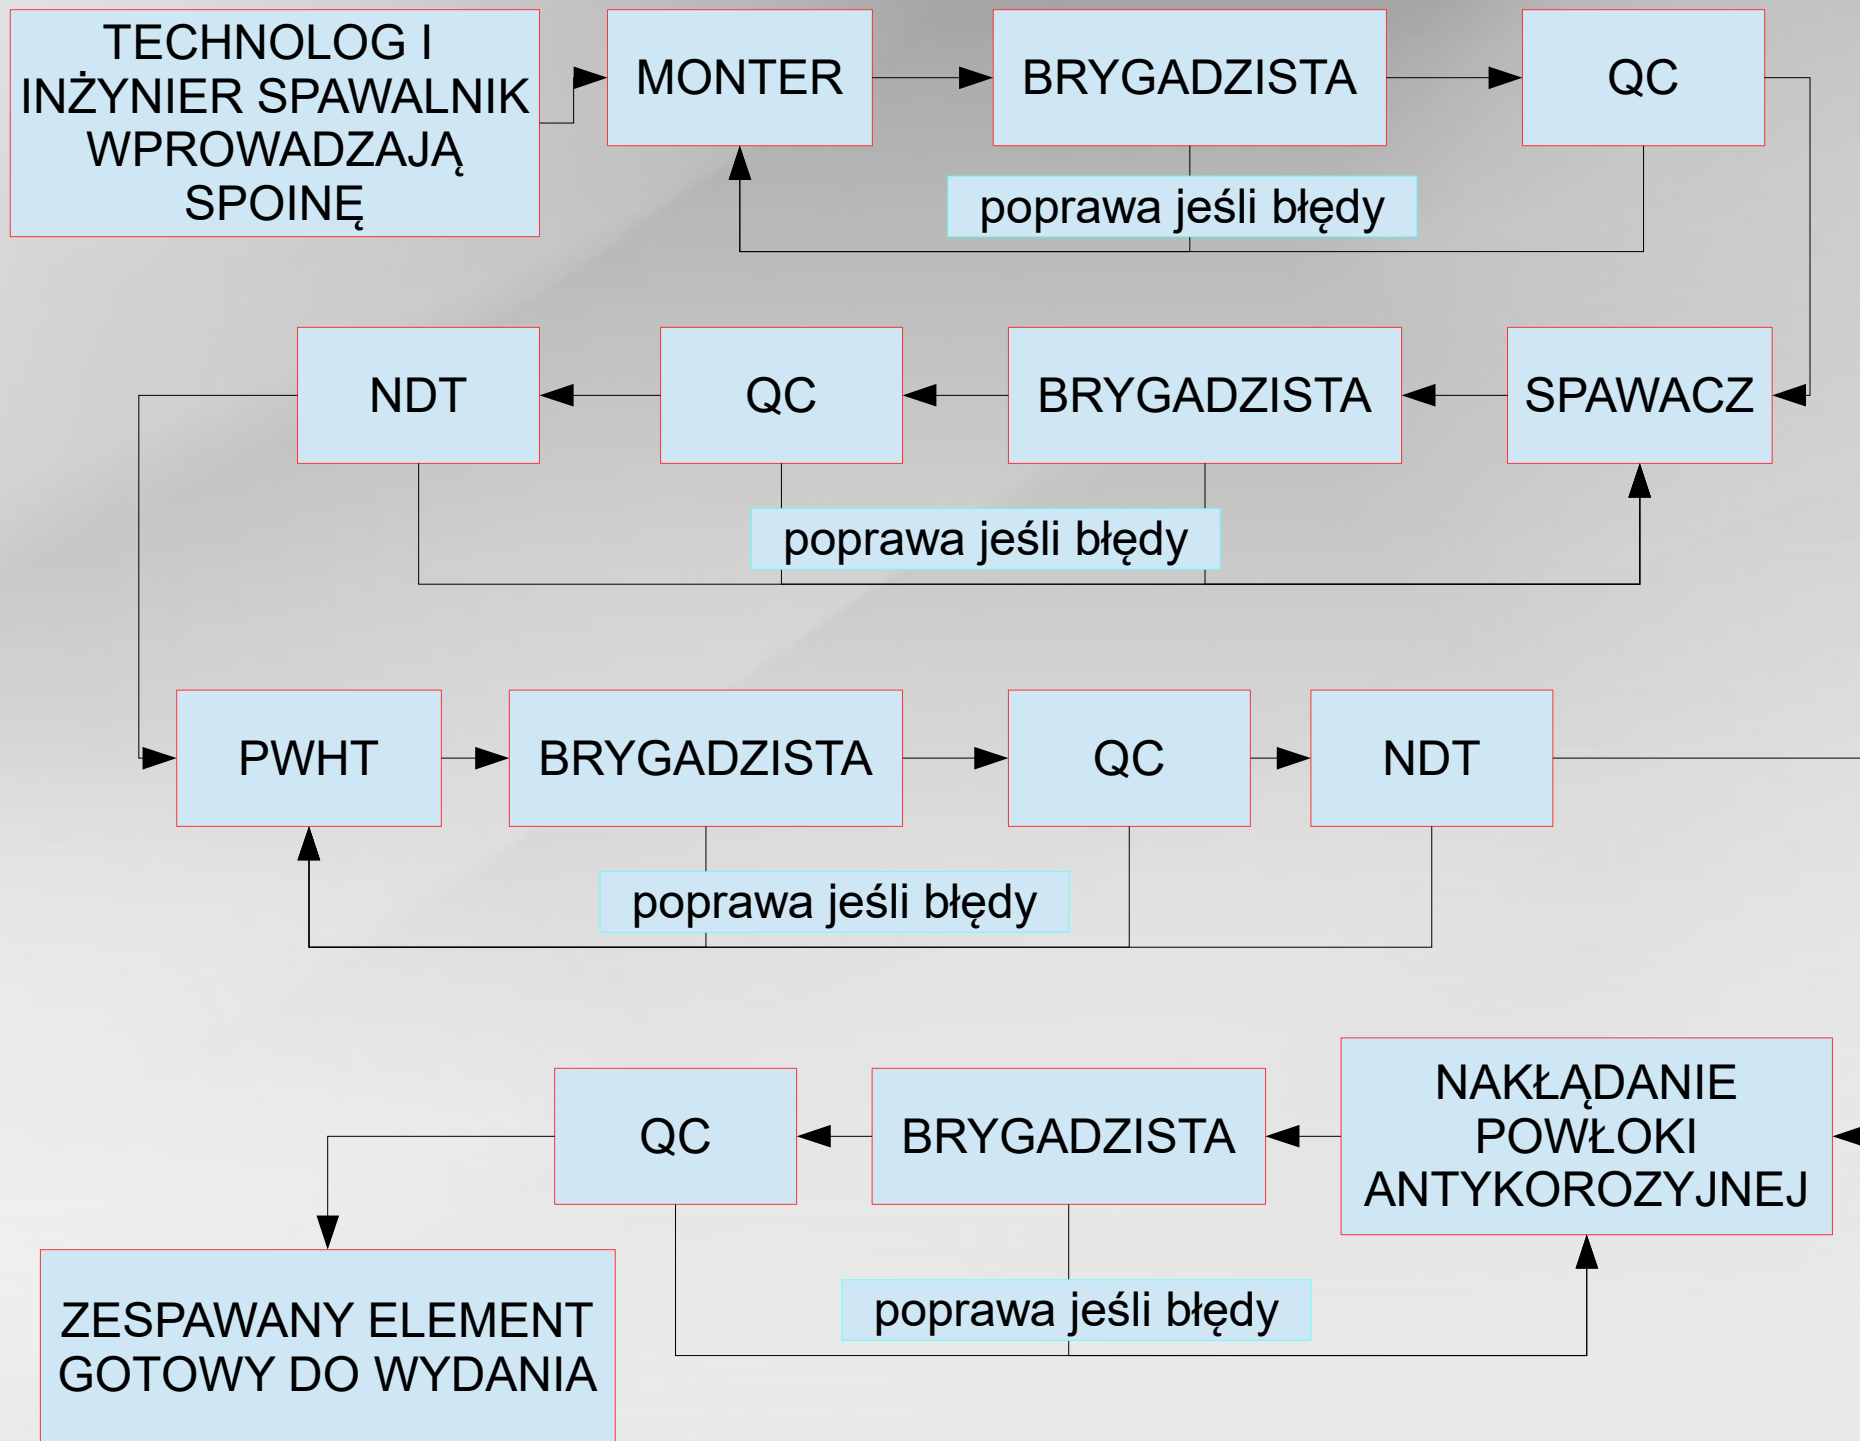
TECHNOLOG I INŻYNIER SPAWALNIK WPROWADZAJĄ SPOINĘ

MONTER

BRYGADZISTA

QC

poprawa jeśli błędy

NDT

QC

BRYGADZISTA

SPAWACZ

poprawa jeśli błędy

PWHT

BRYGADZISTA

QC

NDT

poprawa jeśli błędy

QC

BRYGADZISTA

NAKŁĄDANIE POWŁOKI ANTYKOROZYJNEJ

ZESPAWANY ELEMENT GOTOWY DO WYDANIA

poprawa jeśli błędy